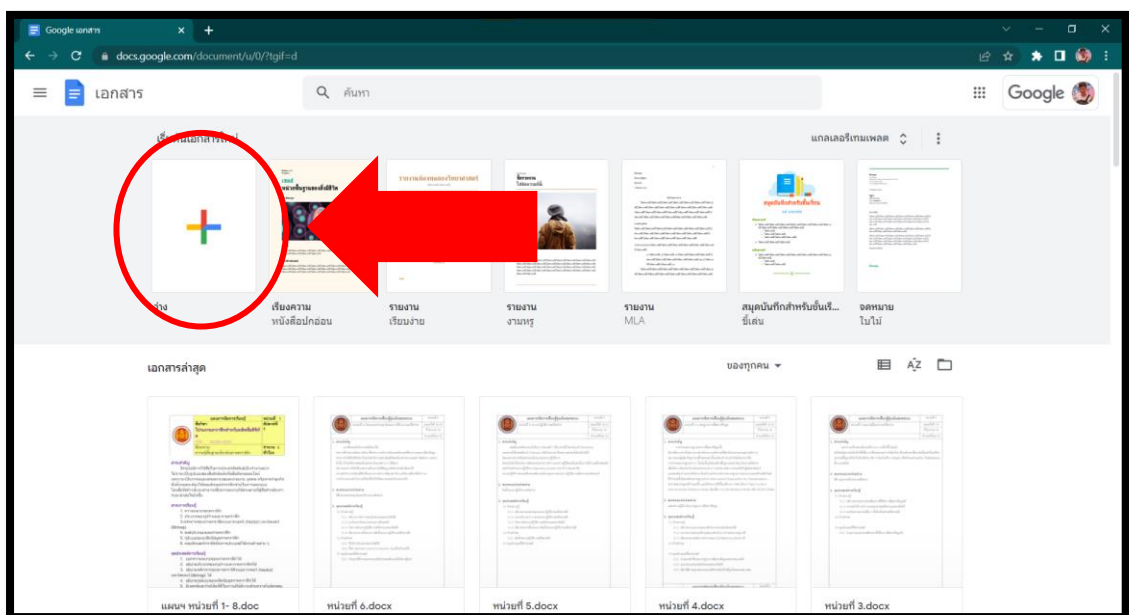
Google เอกสาร
docs.google.com/document/u/0/?tgif=d

เอกสาร
ค้นหา
Google

เริ่มเอกสารใหม่
แกลเลอรีเทมเพลต

ว่าง
เรียงความ
หนังสือปกอ่อน
รายงาน
เรียบง่าย
รายงาน
งานหรู
รายงาน
MLA
สมุดบันทึกสำหรับชั้นเรี...
ขี้เล่น
จดหมาย
ใบไม้

เอกสารล่าสุด
ของทุกคน

แผนฯ หน่วยที่ 1- 8.doc
หน่วยที่ 6.docx
หน่วยที่ 5.docx
หน่วยที่ 4.docx
หน่วยที่ 3.docx